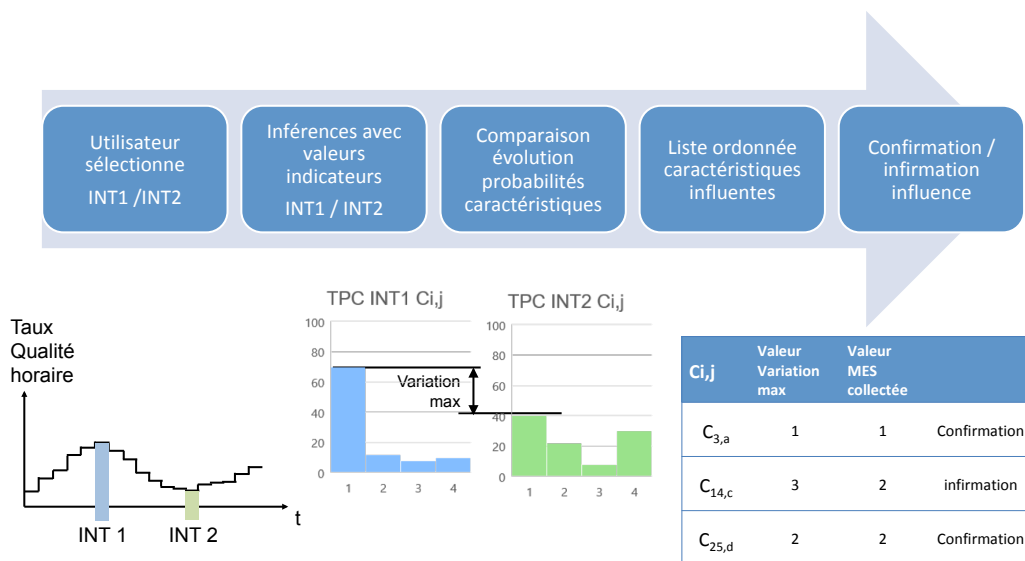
Utilisateur sélectionne INT1 /INT2

Inférences avec valeurs indicateurs INT1 / INT2

Comparaison évolution probabilités caractéristiques

Liste ordonnée caractéristiques influentes

Confirmation / infirmation influence

Taux Qualité horaire

t

INT 1

INT 2

TPC INT1 Ci,j

100
80
60
40
20
0
1 2 3 4

Variation max

TPC INT2 Ci,j

100
80
60
40
20
0
1 2 3 4

| Ci,j | Valeur Variation max | Valeur MES collectée | |
|---|---|---|---|
| $C_{3,a}$ | 1 | 1 | Confirmation |
| $C_{14,c}$ | 3 | 2 | infirmation |
| $C_{25,d}$ | 2 | 2 | Confirmation |